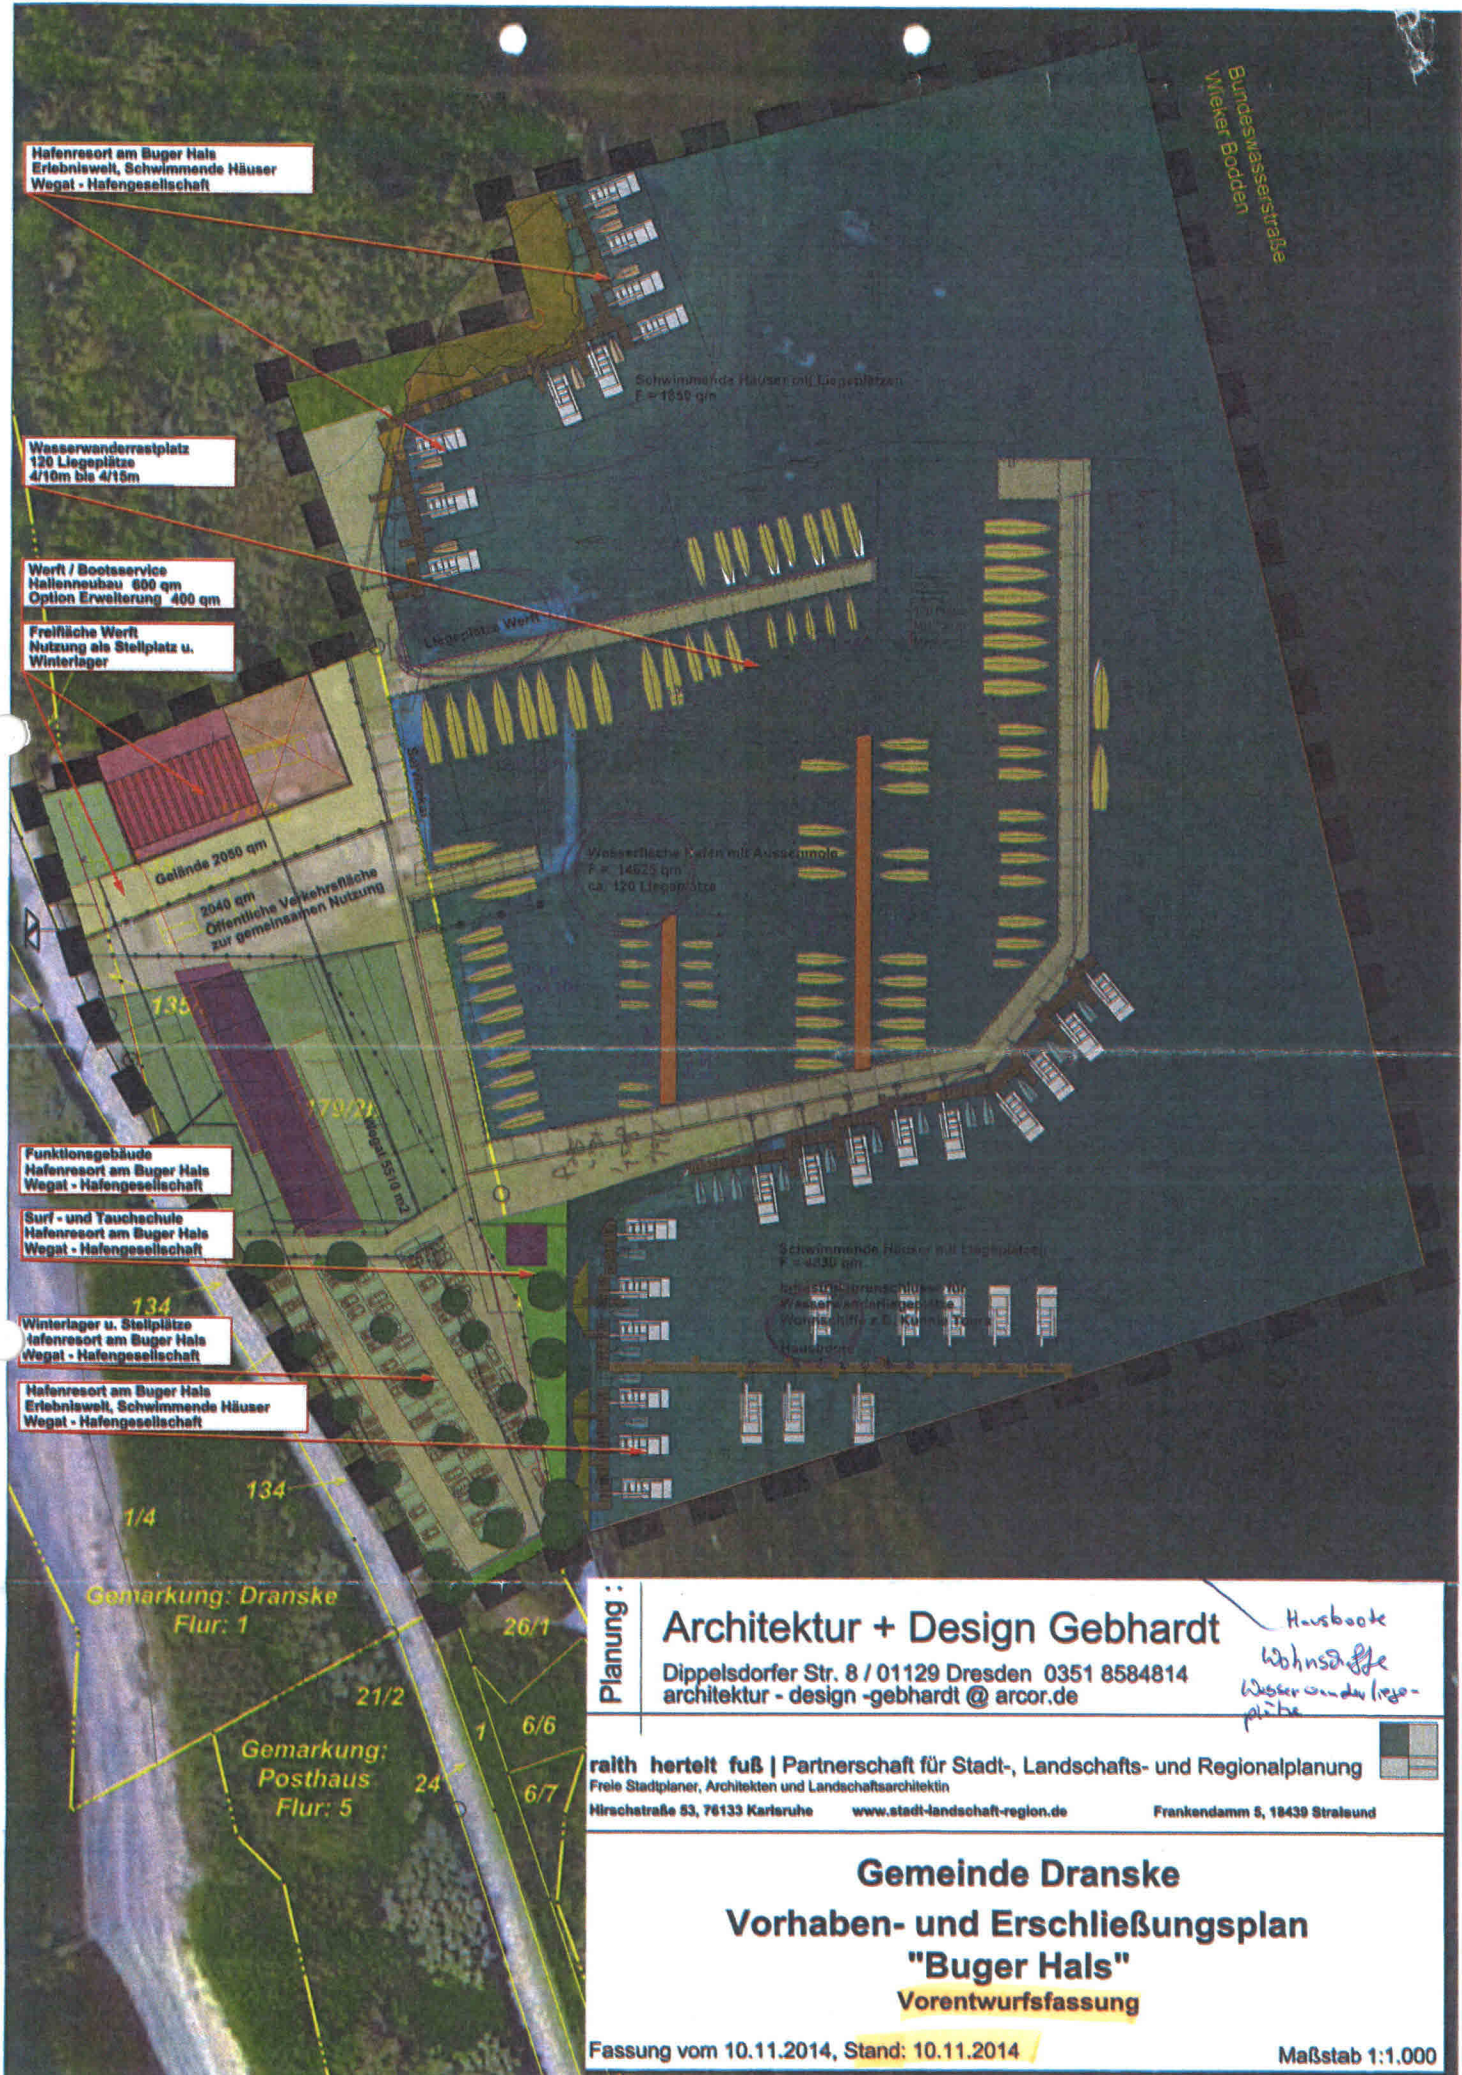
Bundeswasserstraße
Wieker Bodden

Hafenresort am Buger Hals
Erlebniswelt, Schwimmende Häuser
Wegat - Hafengesellschaft

Schwimmende Häuser mit Liegeplätzen
F = 1850 qm

Wasserwanderrastplatz
120 Liegeplätze
4/10m bis 4/15m

Werft / Bootsservice
Hallenneubau 600 qm
Option Erweiterung 400 qm

Freifläche Werft
Nutzung als Stellplatz u. Winterlager

Liegeplatz Werft

Gelände 2050 qm

2040 qm
Öffentliche Verkehrsfläche
zur gemeinsamen Nutzung

Wasserfläche Hafen mit Ausschnolle
F = 14625 qm
ca. 120 Liegeplätze

135

179/2

Wegat 5510 m2

Funktionsgebäude
Hafenresort am Buger Hals
Wegat - Hafengesellschaft

Surf - und Tauchschule
Hafenresort am Buger Hals
Wegat - Hafengesellschaft

Schwimmende Häuser mit Liegeplätzen
F = 4830 qm

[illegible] für Wasserwanderliegeplätze
Wohnschiffe z.B. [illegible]
Hausboote

134

Winterlager u. Stellplätze
Hafenresort am Buger Hals
Wegat - Hafengesellschaft

Hafenresort am Buger Hals
Erlebniswelt, Schwimmende Häuser
Wegat - Hafengesellschaft

134
1/4

Gemarkung: Dranske
Flur: 1

26/1
21/2
1
6/6
24
6/7

Gemarkung:
Posthaus
Flur: 5

Planung:
Architektur + Design Gebhardt
Dippelsdorfer Str. 8 / 01129 Dresden 0351 8584814
architektur - design -gebhardt @ arcor.de

Hausboote
Wohnschiffe
Wasserwanderliegeplätze

raith hertelt fuß | Partnerschaft für Stadt-, Landschafts- und Regionalplanung
Freie Stadtplaner, Architekten und Landschaftsarchitektin
Hirschstraße 53, 76133 Karlsruhe www.stadt-landschaft-region.de Frankendamm 5, 18439 Stralsund

Gemeinde Dranske
Vorhaben- und Erschließungsplan
"Buger Hals"
Vorentwurfsfassung

Fassung vom 10.11.2014, Stand: 10.11.2014
Maßstab 1:1.000